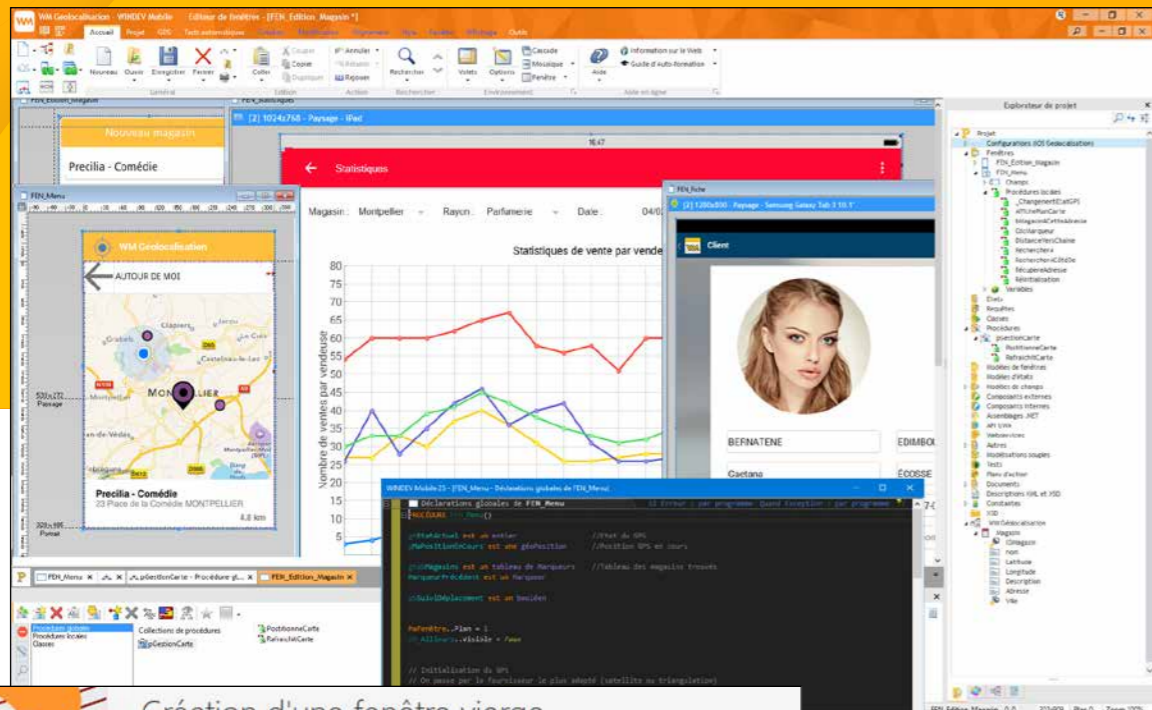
WM Geolocalisation - WINDEV Mobile · Editeur de fenêtres - [FEN_Edition_Magasin *]

Accueil Projet IOS Texte automatique

Nouveau Ouvrir Enregistrer Fermer Coller Couper Copier Dupliquer Annuler Rétablir Rejouer Rechercher Volets Options Cascade Mosaïque Fenêtre Aide Information sur le Web Guide d'Auto-formation

Général Edition Action Rechercher Environnement Aide en ligne

FEN_Edition_Magasin

Nouveau magasin

Precilia - Comédie

FEN_Statistiques

[2] 1024x768 - Paysage - iPad

Statistiques

Magasin : Montpellier Rayon : Parfumerie Date : 04/0

Statistiques de vente par vende

Nombre de ventes par vendeuse

80 75 70 65 60 55 50 45 40 35 30 25 20 15 10 5

FEN_Menu

WM Geolocalisation

AUTOUR DE MOI

MONTPELLIER

Precilia - Comédie
23 Place de la Comédie MONTPELLIER
4.8 km

Paysage

Portrait

FEN_Fiche

[2] 1280x800 - Paysage - Samsung Galaxy Tab 3 10.1"

Client

BERNATENE EDIMBO

Caetana ÉCOSSE

WINDEV Mobile 23 - [FEN_Menu - Déclarations globales de FEN_Menu]

Déclarations globales de FEN_Menu

PROCÉDURE FEN_Menu()

gnEtatActuel est un entier //Etat du GPS
gMaPositionEnCours est une géoPosition //Position GPS en cours

gtabMagasins est un tableau de Marqueurs //Tableau des magasins trouvés
MarqueurPrécédent est un Marqueur

gbSuiviDéplacement est un booléen

MaFenêtre..Plan = 1
Allinroro..Visible = Faux

// Initialisation du GPS
// On passe par le fournisseur le plus adapté (satellite ou triangulation)

FEN_Menu pGestionCarte - Procédure gl... FEN_Edition_Magasin

Procédures globales Procédures locales Classes

Collections de procédures
pGestionCarte

PositionneCarte
RafraichitCarte

Explorateur de projet

Projet
Configurations (iOS Geolocalisation)
Fenêtres
FEN_Edition_Magasin
FEN_Menu
Champs
Procédures locales
_ChangementEtatGPS
AfficheMonCarte
MagasinACetteAdresse
Clicmarqueur
DistanceVersChaine
Rechercher
RechercherMICEtatGe
RécupèreAdresse
Réinitialisation
Variables
États
Requêtes
Classes
Procédures
pGestionCarte
PositionneCarte
RafraichitCarte
Modèles de fenêtres
Modèles d'états
Modèles de champs
Composants externes
Composants internes
Assemblages .NET
API Java
Webservices
Autres
Modélisations souples
Tests
Plans d'action
Documents
Descriptions XML et XSD
Constantes
XSD
WMGéolocalisation
Magasin
IDMagasin
Nom
Latitude
Longitude
Description
Adresse
Ville

Création d'une fenêtre vierge